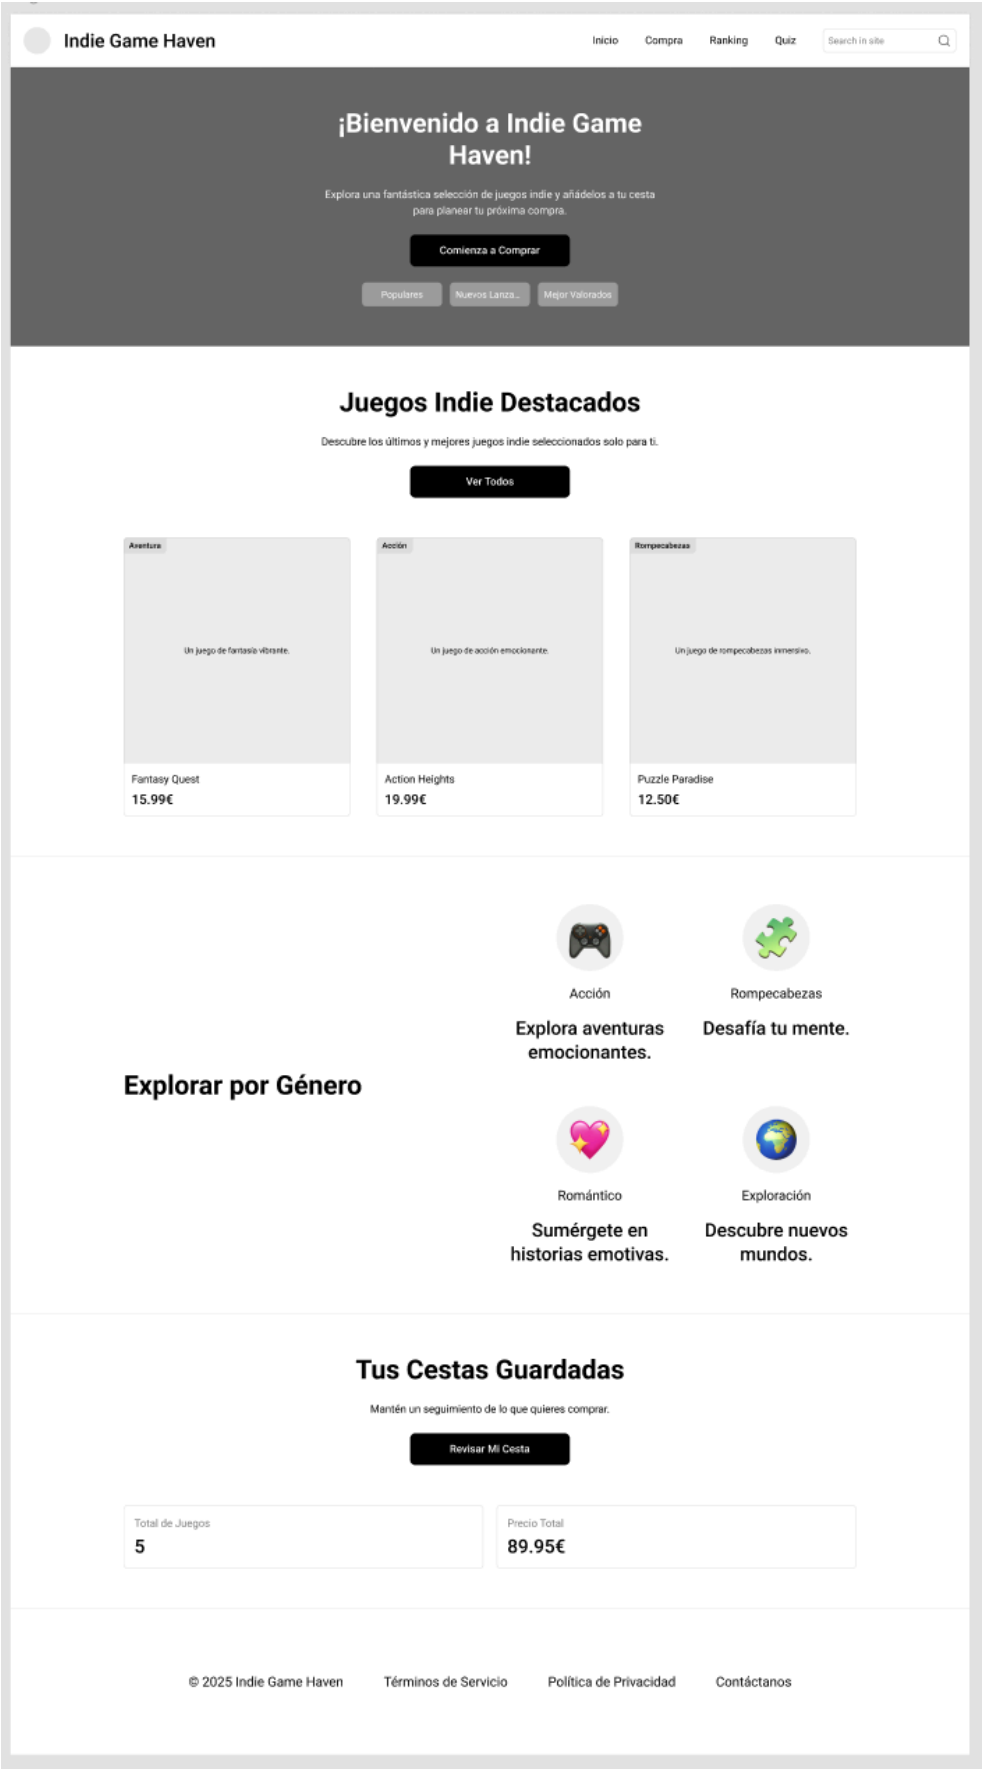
Indie Game Haven

Inicio Compra Ranking Quiz Search in site

¡Bienvenido a Indie Game Haven!

Explora una fantástica selección de juegos indie y añádelos a tu cesta para planear tu próxima compra.

Comienza a Comprar

Populares Nuevos Lanza... Mejor Valorados

Juegos Indie Destacados

Descubre los últimos y mejores juegos indie seleccionados solo para ti.

Ver Todos

Aventura
Un juego de fantasía vibrante.
Fantasy Quest
15.99€

Acción
Un juego de acción emocionante.
Action Heights
19.99€

Rompecabezas
Un juego de rompecabezas inmersivo.
Puzzle Paradise
12.50€

Explorar por Género

Acción
Explora aventuras emocionantes.

Rompecabezas
Desafía tu mente.

Romántico
Sumérgete en historias emotivas.

Exploración
Descubre nuevos mundos.

Tus Cestas Guardadas

Mantén un seguimiento de lo que quieres comprar.

Revisar Mi Cesta

Total de Juegos
5

Precio Total
89.95€

© 2025 Indie Game Haven Términos de Servicio Política de Privacidad Contáctanos